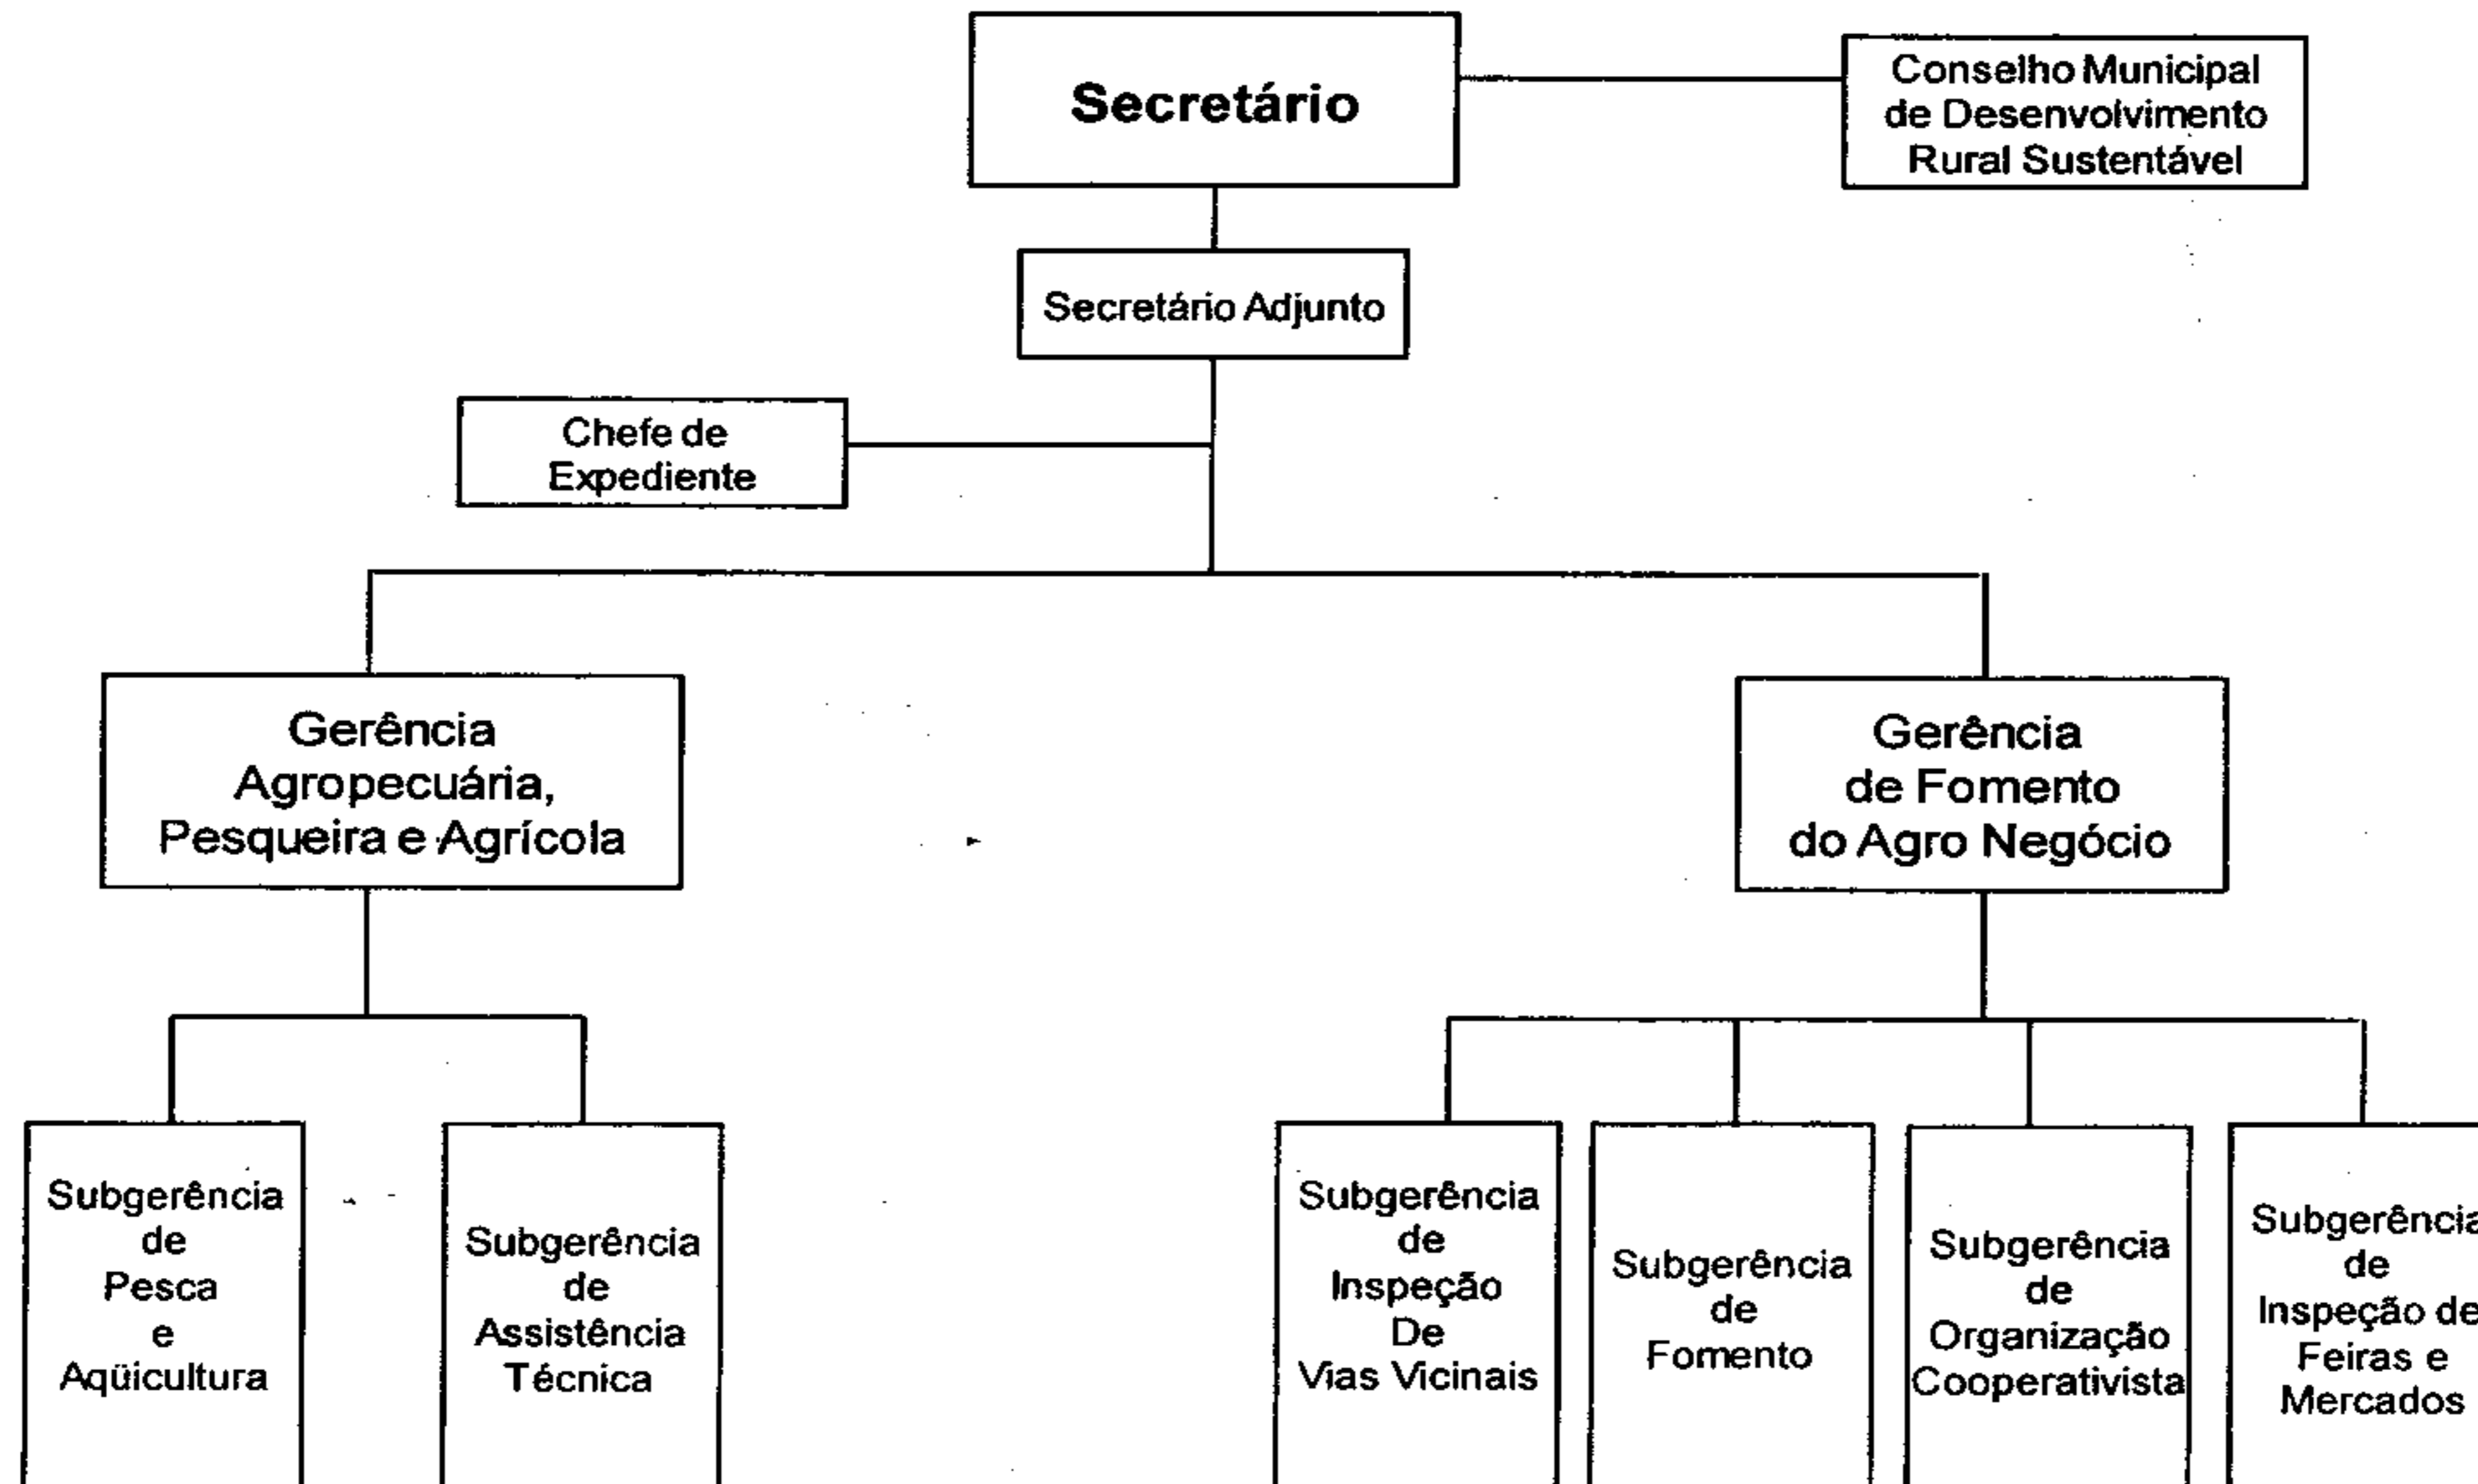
Secretário

Conselho Municipal de Desenvolvimento Rural Sustentável

Secretário Adjunto

Chefe de Expediente

Gerência Agropecuária, Pesqueira e Agrícola

Gerência de Fomento do Agro Negócio

Subgerência de Pesca e Aqüicultura

Subgerência de Assistência Técnica

Subgerência de Inspeção De Vias Vicinais

Subgerência de Fomento

Subgerência de Organização Cooperativista

Subgerência de Inspeção de Feiras e Mercados